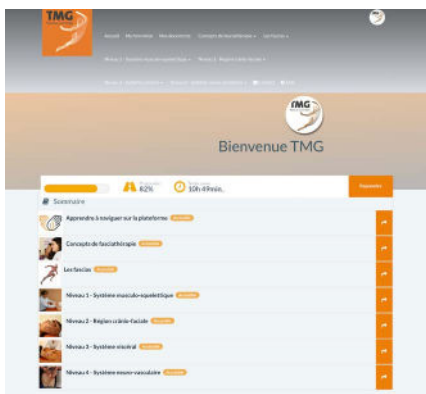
TMG

Accueil Ma formation Mes documents Concepts de fasciathérapie Les fascias

Niveau 1 - Système musculo-squelettique Niveau 2 - Région crânio-faciale

Niveau 3 - Système viscéral Niveau 4 - Système neuro-vasculaire

TMG

Bienvenue TMG

62%

10h 49min.

Reprendre

Sommaire

Apprendre à naviguer sur la plateforme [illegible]

Concepts de fasciathérapie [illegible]

Les fascias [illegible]

Niveau 1 - Système musculo-squelettique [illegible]

Niveau 2 - Région crânio-faciale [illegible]

Niveau 3 - Système viscéral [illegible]

Niveau 4 - Système neuro-vasculaire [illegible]